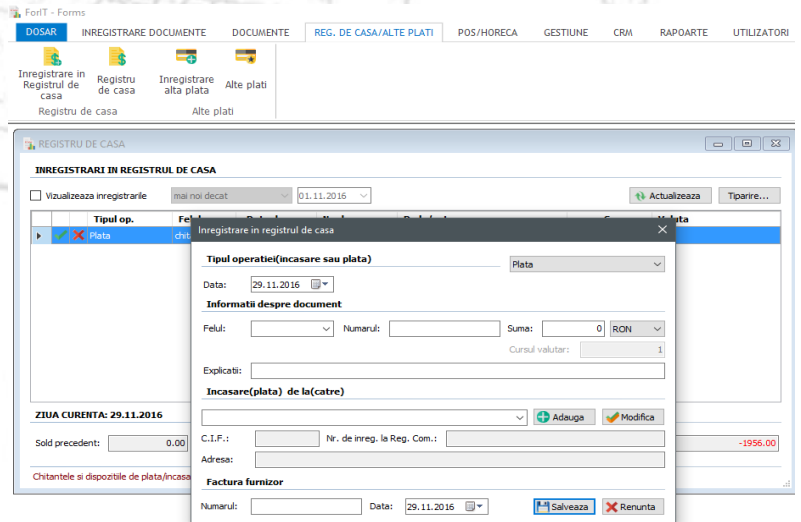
ForIT - Forms

DOSAR | INREGISTRARE DOCUMENTE | DOCUMENTE | REG. DE CASA/ALTE PLATI | POS/HORECA | GESTIUNE | CRM | RAPOARTE | UTILIZATORI

Inregistrare in Registrul de casa
Registru de casa
Registru de casa
Inregistrare alta plata
Alte plati
Alte plati

REGISTRU DE CASA

INREGISTRARI IN REGISTRUL DE CASA

Vizualizeaza inregistrarile
mai noi decat
01.11.2016
Actualizeaza
Tiparire...

| | | | Tipul op. | Fel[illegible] | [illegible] | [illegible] | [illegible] | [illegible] | Valuta |
|---|---|---|---|---|---|---|---|---|---|
| | | | Plata | chit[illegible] | | | | | |

ZIUA CURENTA: 29.11.2016

Sold precedent: 0.00
-1956.00

Chitantele si dispozitiile de plata/incasa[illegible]

Inregistrare in registrul de casa

Tipul operatiei(incasare sau plata)
Plata
Data: 29.11.2016

Informatii despre document
Felul:
Numarul:
Suma: 0
RON
Cursul valutar: 1
Explicatii:

Incasare(plata) de la(catre)
Adauga
Modifica
C.I.F.:
Nr. de inreg. la Reg. Com.:
Adresa:

Factura furnizor
Numarul:
Data: 29.11.2016
Salveaza
Renunta